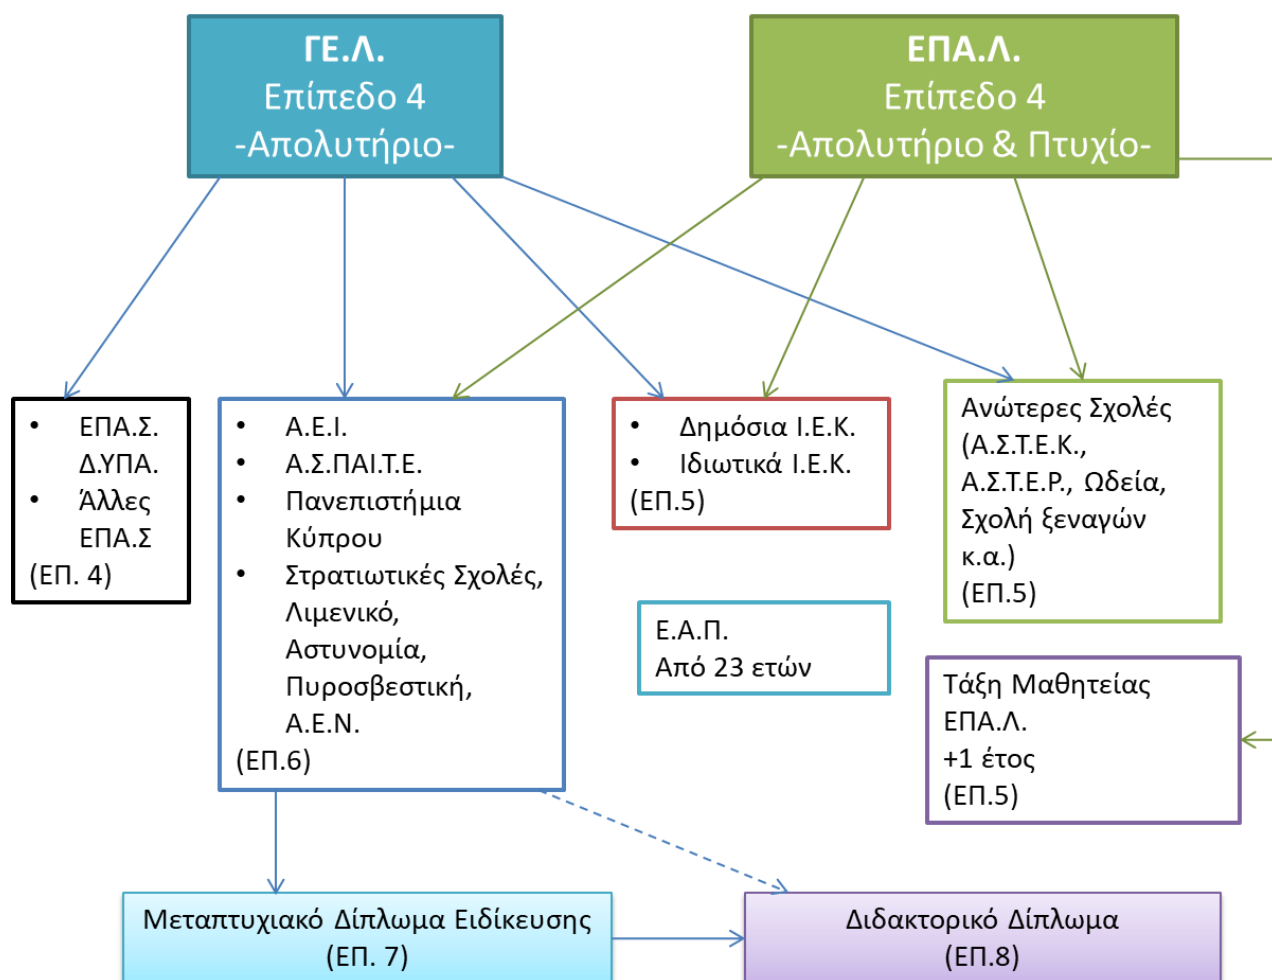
ΓΕ.Λ.
Επίπεδο 4
-Απολυτήριο-

ΕΠΑ.Λ.
Επίπεδο 4
-Απολυτήριο & Πτυχίο-

- ΕΠΑ.Σ. Δ.ΥΠΑ.
- Άλλες ΕΠΑ.Σ

(ΕΠ. 4)

- Α.Ε.Ι.
- Α.Σ.ΠΑΙ.Τ.Ε.
- Πανεπιστήμια Κύπρου
- Στρατιωτικές Σχολές, Λιμενικό, Αστυνομία, Πυροσβεστική, Α.Ε.Ν.

(ΕΠ.6)

- Δημόσια Ι.Ε.Κ.
- Ιδιωτικά Ι.Ε.Κ.

(ΕΠ.5)

Ανώτερες Σχολές (Α.Σ.Τ.Ε.Κ., Α.Σ.Τ.Ε.Ρ., Ωδεία, Σχολή ξεναγών κ.α.)
(ΕΠ.5)

Ε.Α.Π.
Από 23 ετών

Τάξη Μαθητείας ΕΠΑ.Λ.
+1 έτος
(ΕΠ.5)

Μεταπτυχιακό Δίπλωμα Ειδίκευσης
(ΕΠ. 7)

Διδακτορικό Δίπλωμα
(ΕΠ.8)